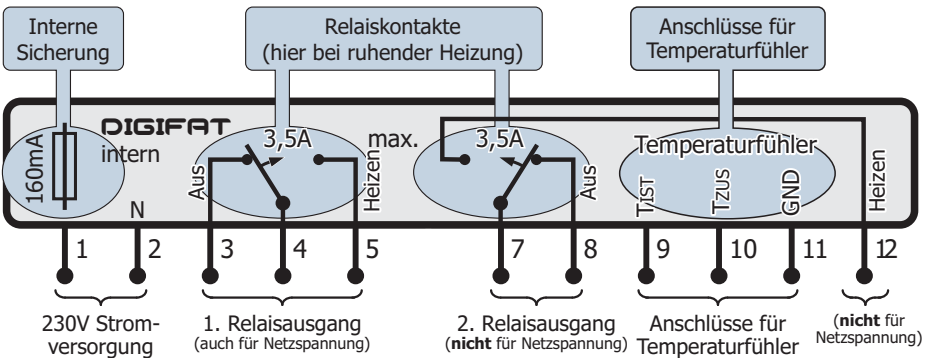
Interne Sicherung

Relaiskontakte (hier bei ruhender Heizung)

Anschlüsse für Temperaturfühler

160mA

DIGIFAT intern

N

3,5A max.

Aus

Heizen

3,5A

Aus

Temperaturfühler

$T_{IST}$

$T_{ZUS}$

GND

Heizen

1 2 3 4 5 7 8 9 10 11 12

230V Stromversorgung

1. Relaisausgang (auch für Netzspannung)

2. Relaisausgang (**nicht** für Netzspannung)

Anschlüsse für Temperaturfühler

(**nicht** für Netzspannung)